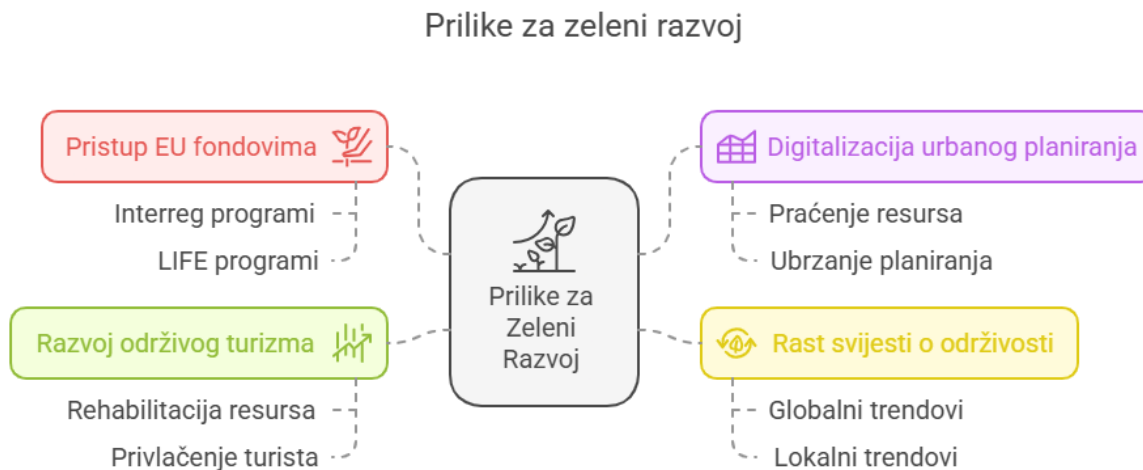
Prilike za zeleni razvoj

Pristup EU fondovima

Interreg programi

LIFE programi

Razvoj održivog turizma

Rehabilitacija resursa

Privlačenje turista

Prilike za Zeleni Razvoj

Digitalizacija urbanog planiranja

Praćenje resursa

Ubrzanje planiranja

Rast svijesti o održivosti

Globalni trendovi

Lokalni trendovi